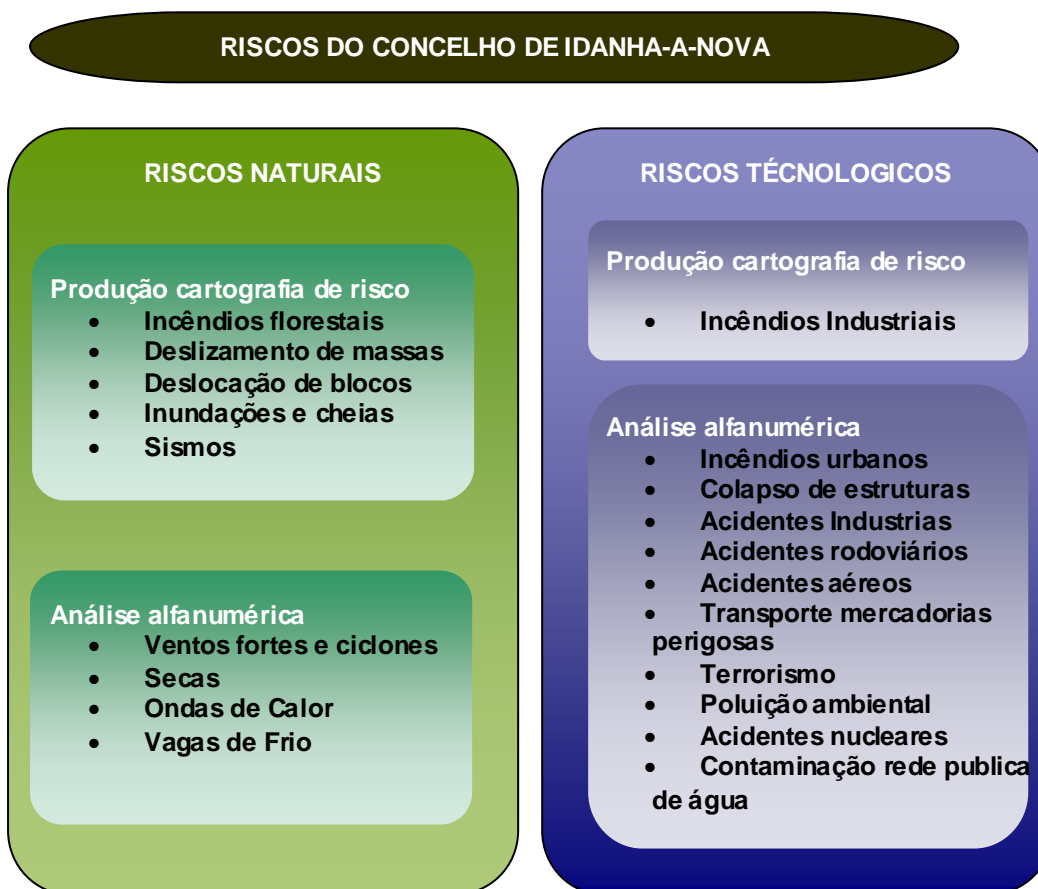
RISCOS DO CONCELHO DE IDANHA-A-NOVA

RISCOS NATURAIS

Produção cartografia de risco
- Incêndios florestais
- Deslizamento de massas
- Deslocação de blocos
- Inundações e cheias
- Sismos

Análise alfanumérica
- Ventos fortes e ciclones
- Secas
- Ondas de Calor
- Vagas de Frio

RISCOS TÉCNOLOGICOS

Produção cartografia de risco
- Incêndios Industriais

Análise alfanumérica
- Incêndios urbanos
- Colapso de estruturas
- Acidentes Industrias
- Acidentes rodoviários
- Acidentes aéreos
- Transporte mercadorias perigosas
- Terrorismo
- Poluição ambiental
- Acidentes nucleares
- Contaminação rede publica de água